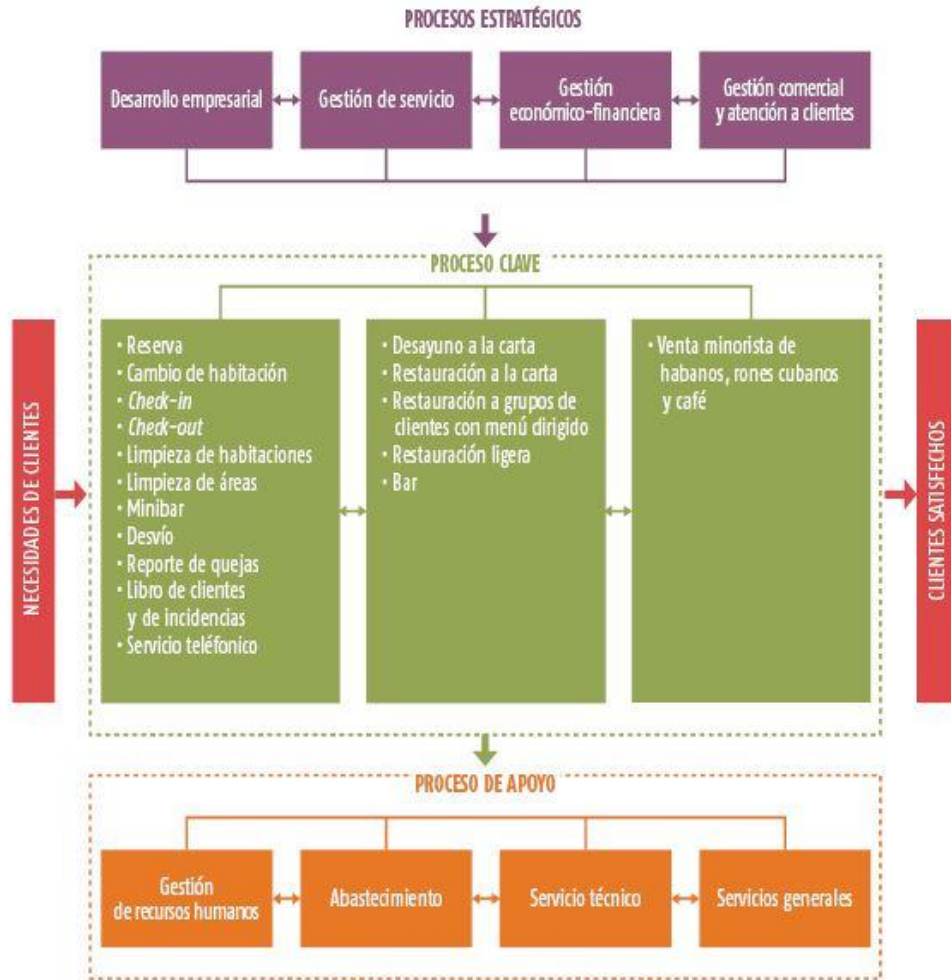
PROCESOS ESTRATÉGICOS

Desarrollo empresarial

Gestión de servicio

Gestión económico-financiera

Gestión comercial y atención a clientes

PROCESO CLAVE

NECESIDADES DE CLIENTES

• Reserva
• Cambio de habitación
• *Check-in*
• *Check-out*
• Limpieza de habitaciones
• Limpieza de áreas
• Minibar
• Desvío
• Reporte de quejas
• Libro de clientes y de incidencias
• Servicio teléfonico

• Desayuno a la carta
• Restauración a la carta
• Restauración a grupos de clientes con menú dirigido
• Restauración ligera
• Bar

• Venta minorista de habanos, rones cubanos y café

CLIENTES SATISFECHOS

PROCESO DE APOYO

Gestión de recursos humanos

Abastecimiento

Servicio técnico

Servicios generales